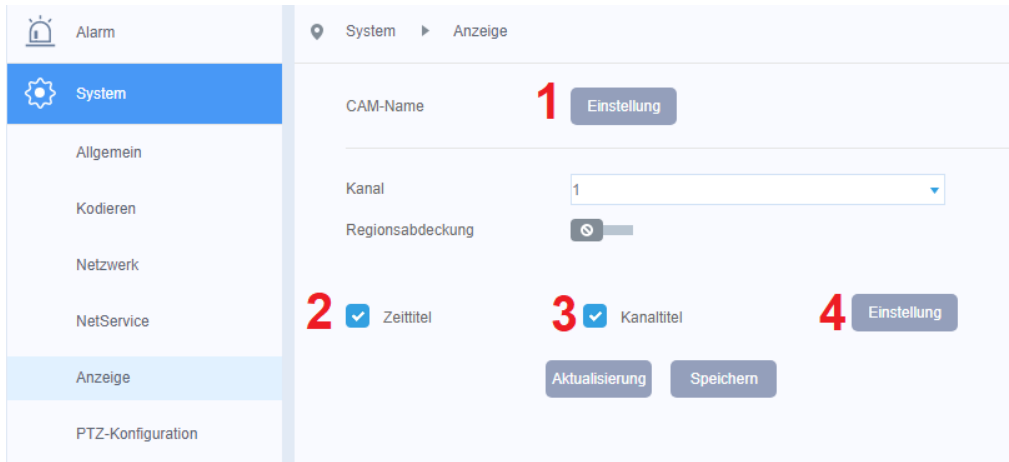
Alarm

System

Allgemein

Kodieren

Netzwerk

NetService

Anzeige

PTZ-Konfiguration

System ▸ Anzeige

CAM-Name 1 Einstellung

Kanal 1

Regionsabdeckung

2 Zeittitel 3 Kanaltitel 4 Einstellung

Aktualisierung Speichern